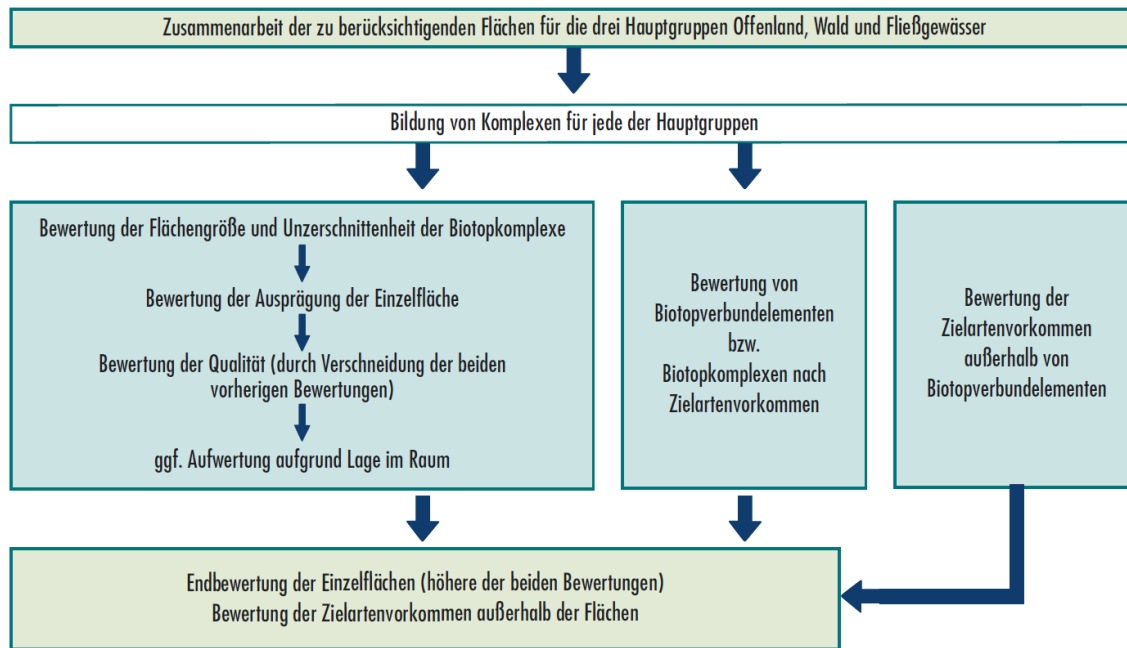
Zusammenarbeit der zu berücksichtigenden Flächen für die drei Hauptgruppen Offenland, Wald und Fließgewässer

Bildung von Komplexen für jede der Hauptgruppen

Bewertung der Flächengröße und Unzerschnittenheit der Biotopkomplexe

Bewertung der Ausprägung der Einzelfläche

Bewertung der Qualität (durch Verschneidung der beiden vorherigen Bewertungen)

ggf. Aufwertung aufgrund Lage im Raum

Bewertung von Biotopverbundelementen bzw. Biotopkomplexen nach Zielartenvorkommen

Bewertung der Zielartenvorkommen außerhalb von Biotopverbundelementen

Endbewertung der Einzelflächen (höhere der beiden Bewertungen)
Bewertung der Zielartenvorkommen außerhalb der Flächen